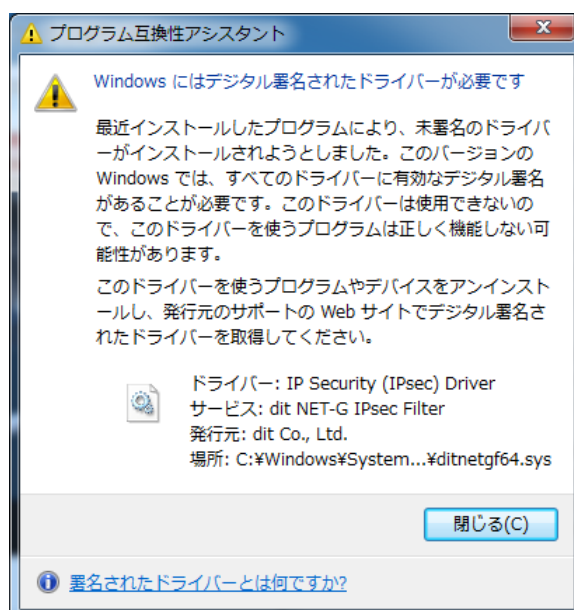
プログラム互換性アシスタント

Windows にはデジタル署名されたドライバーが必要です

最近インストールしたプログラムにより、未署名のドライバーがインストールされようとしました。このバージョンの Windows では、すべてのドライバーに有効なデジタル署名があることが必要です。このドライバーは使用できないので、このドライバーを使うプログラムは正しく機能しない可能性があります。

このドライバーを使うプログラムやデバイスをアンインストールし、発行元のサポートの Web サイトでデジタル署名されたドライバーを取得してください。

ドライバー: IP Security (IPsec) Driver
サービス: dit NET-G IPsec Filter
発行元: dit Co., Ltd.
場所: C:¥Windows¥System...¥ditnetgf64.sys

閉じる(C)

署名されたドライバーとは何ですか?